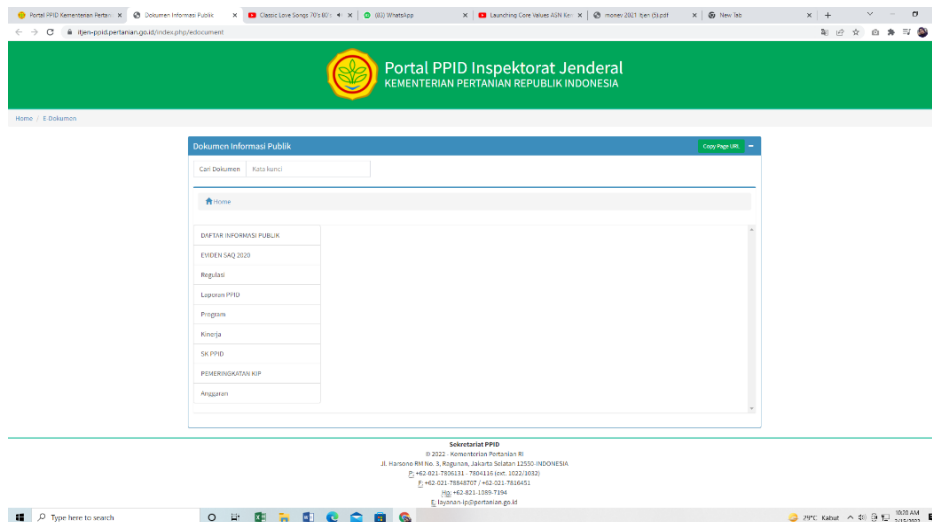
Portal PPID Kementerian Pertan × Dokumen Informasi Publik × Classic Love Songs 70's 80's × (60) WhatsApp × Launching Core Values ASN Ker × monev 2021 itjen (5).pdf × New Tab × +

itjen-ppid.pertanian.go.id/index.php/edocument

Portal PPID Inspektorat Jenderal
KEMENTERIAN PERTANIAN REPUBLIK INDONESIA

Home / E-Dokumen

Dokumen Informasi Publik
Copy Page URL

Cari Dokumen Kata kunci

Home

DAFTAR INFORMASI PUBLIK
EVIDEN SAQ 2020
Regulasi
Laporan PPID
Program
Kinerja
SK PPID
PEMERINGKATAN KIP
Anggaran

Sekretariat PPID
© 2022 - Kementerian Pertanian RI
Jl. Harsono RM No. 3, Ragunan, Jakarta Selatan 12550-INDONESIA
P: +62-021-7806131 - 7804110 (ext. 1022/1032)
F: +62-021-78848707 / +62-021-7816451
Hp: +62-821-1589-7394
E: layanan-ip@pertanian.go.id

Type here to search
29°C Kabut
10:28 AM
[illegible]